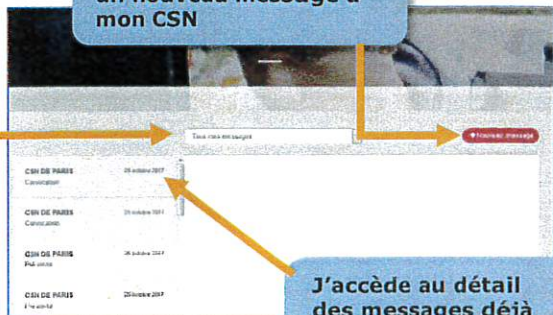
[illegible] mon CSN

Tous mes messages

+ Nouveau message

CSN DE PARIS
Convocation
26 octobre 2017

CSN DE PARIS
Convocation
25 octobre 2017

CSN DE PARIS
Préavis
26 octobre 2017

CSN DE PARIS
Préavis
25 octobre 2017

J'accède au détail des messages déjà